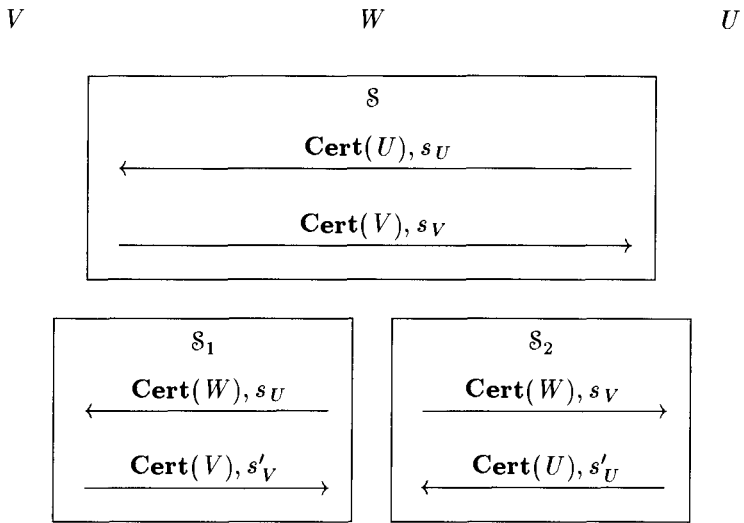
$V$ $W$ $U$

$\mathcal{S}$

$\mathbf{Cert}(U), s_U$

$\mathbf{Cert}(V), s_V$

$\mathcal{S}_1$

$\mathbf{Cert}(W), s_U$

$\mathbf{Cert}(V), s'_V$

$\mathcal{S}_2$

$\mathbf{Cert}(W), s_V$

$\mathbf{Cert}(U), s'_U$